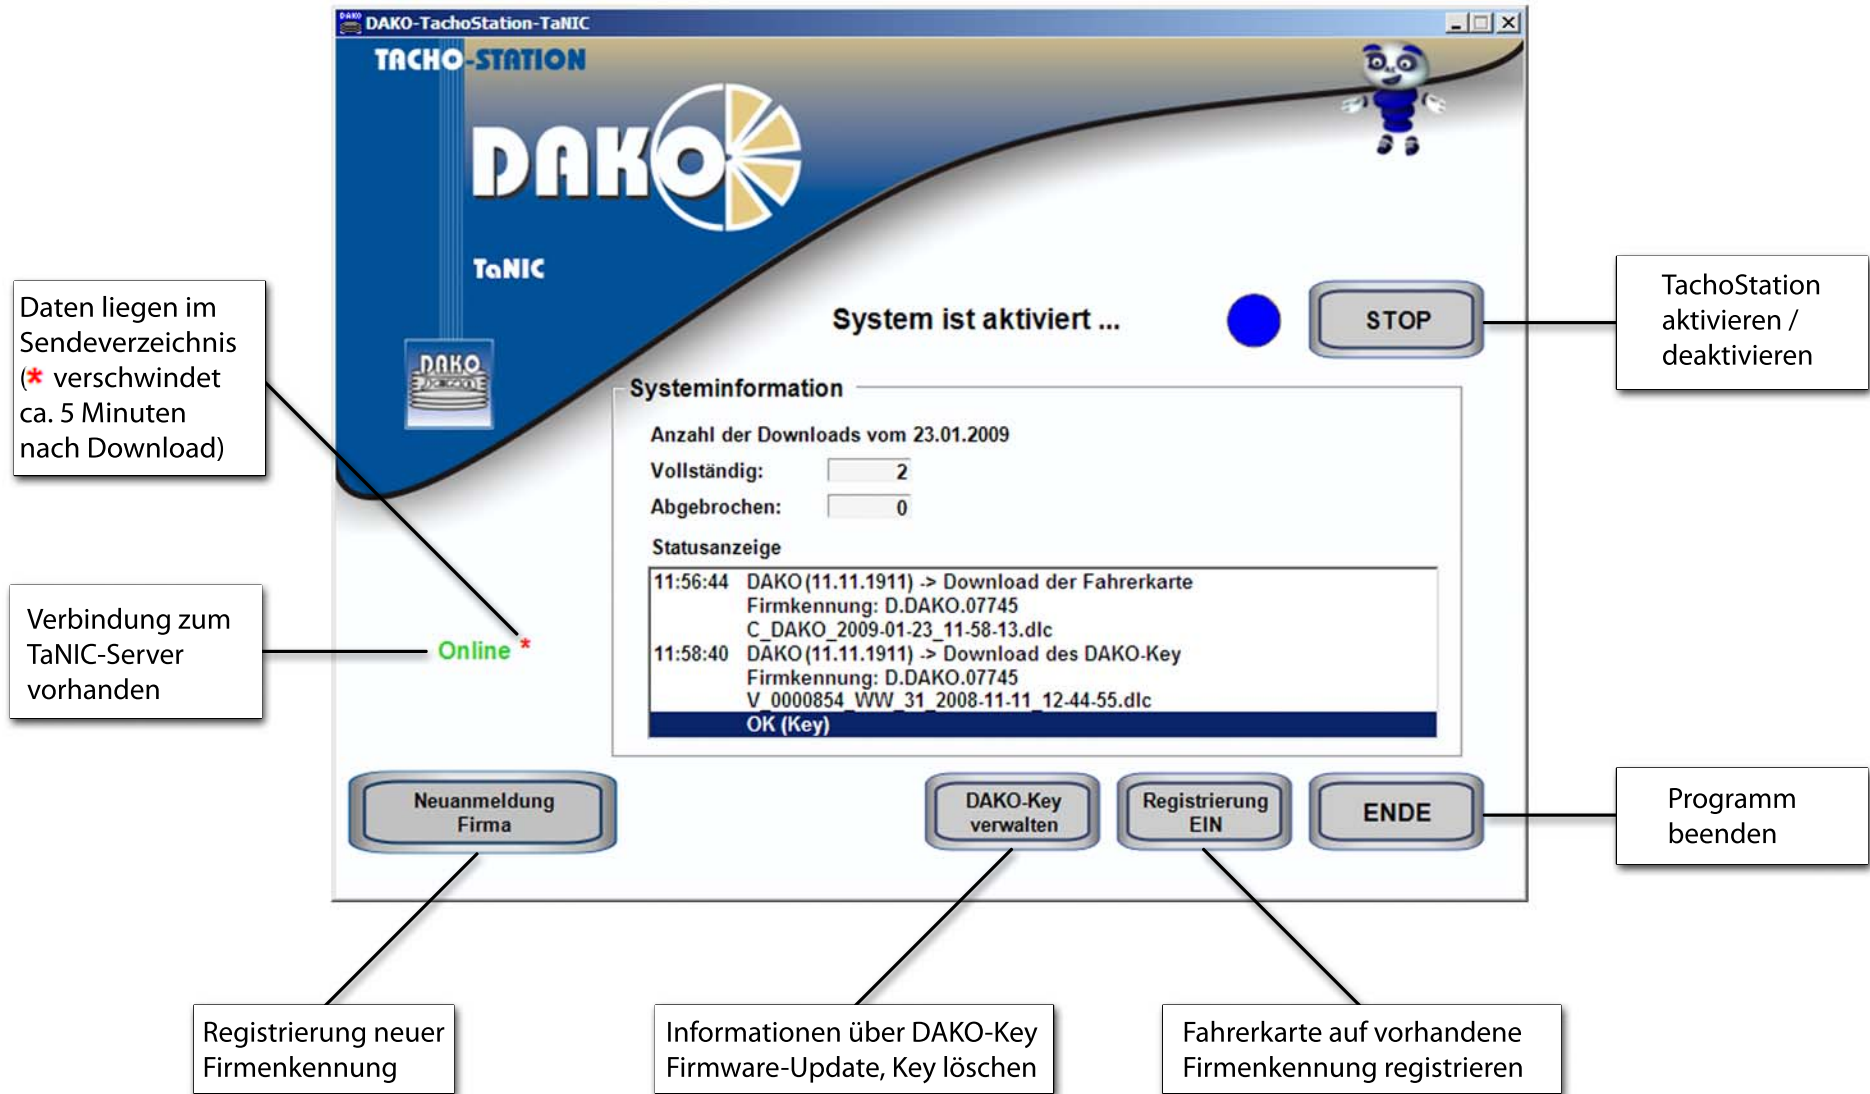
DAKO-TachoStation-TaNIC

TACHO-STATION

DAKO

TaNIC

DAKO

Daten liegen im Sendeverzeichnis (* verschwindet ca. 5 Minuten nach Download)

System ist aktiviert ...

STOP

TachoStation aktivieren / deaktivieren

Systeminformation

Anzahl der Downloads vom 23.01.2009

Vollständig: 2

Abgebrochen: 0

Statusanzeige

11:56:44 DAKO (11.11.1911) -> Download der Fahrerkarte
Firmkennung: D.DAKO.07745
C_DAKO_2009-01-23_11-58-13.dlc
11:58:40 DAKO (11.11.1911) -> Download des DAKO-Key
Firmkennung: D.DAKO.07745
V_0000854_WW_31_2008-11-11_12-44-55.dlc
OK (Key)

Verbindung zum TaNIC-Server vorhanden

Online *

Neuanmeldung Firma

DAKO-Key verwalten

Registrierung EIN

ENDE

Programm beenden

Registrierung neuer Firmenkennung

Informationen über DAKO-Key Firmware-Update, Key löschen

Fahrerkarte auf vorhandene Firmenkennung registrieren